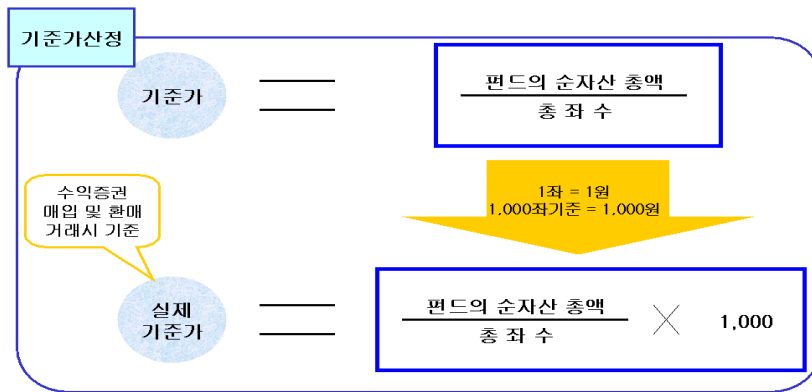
기준가산정

기준가 $=$ $\frac{\text{편드의 순자산 총액}}{\text{총 좌 수}}$

1좌 = 1원
1,000좌기준 = 1,000원

수익증권
매입 및 환매
거래시 기준

실제
기준가 $=$ $\frac{\text{펀드의 순자산 총액}}{\text{총 좌 수}} \times 1{,}000$